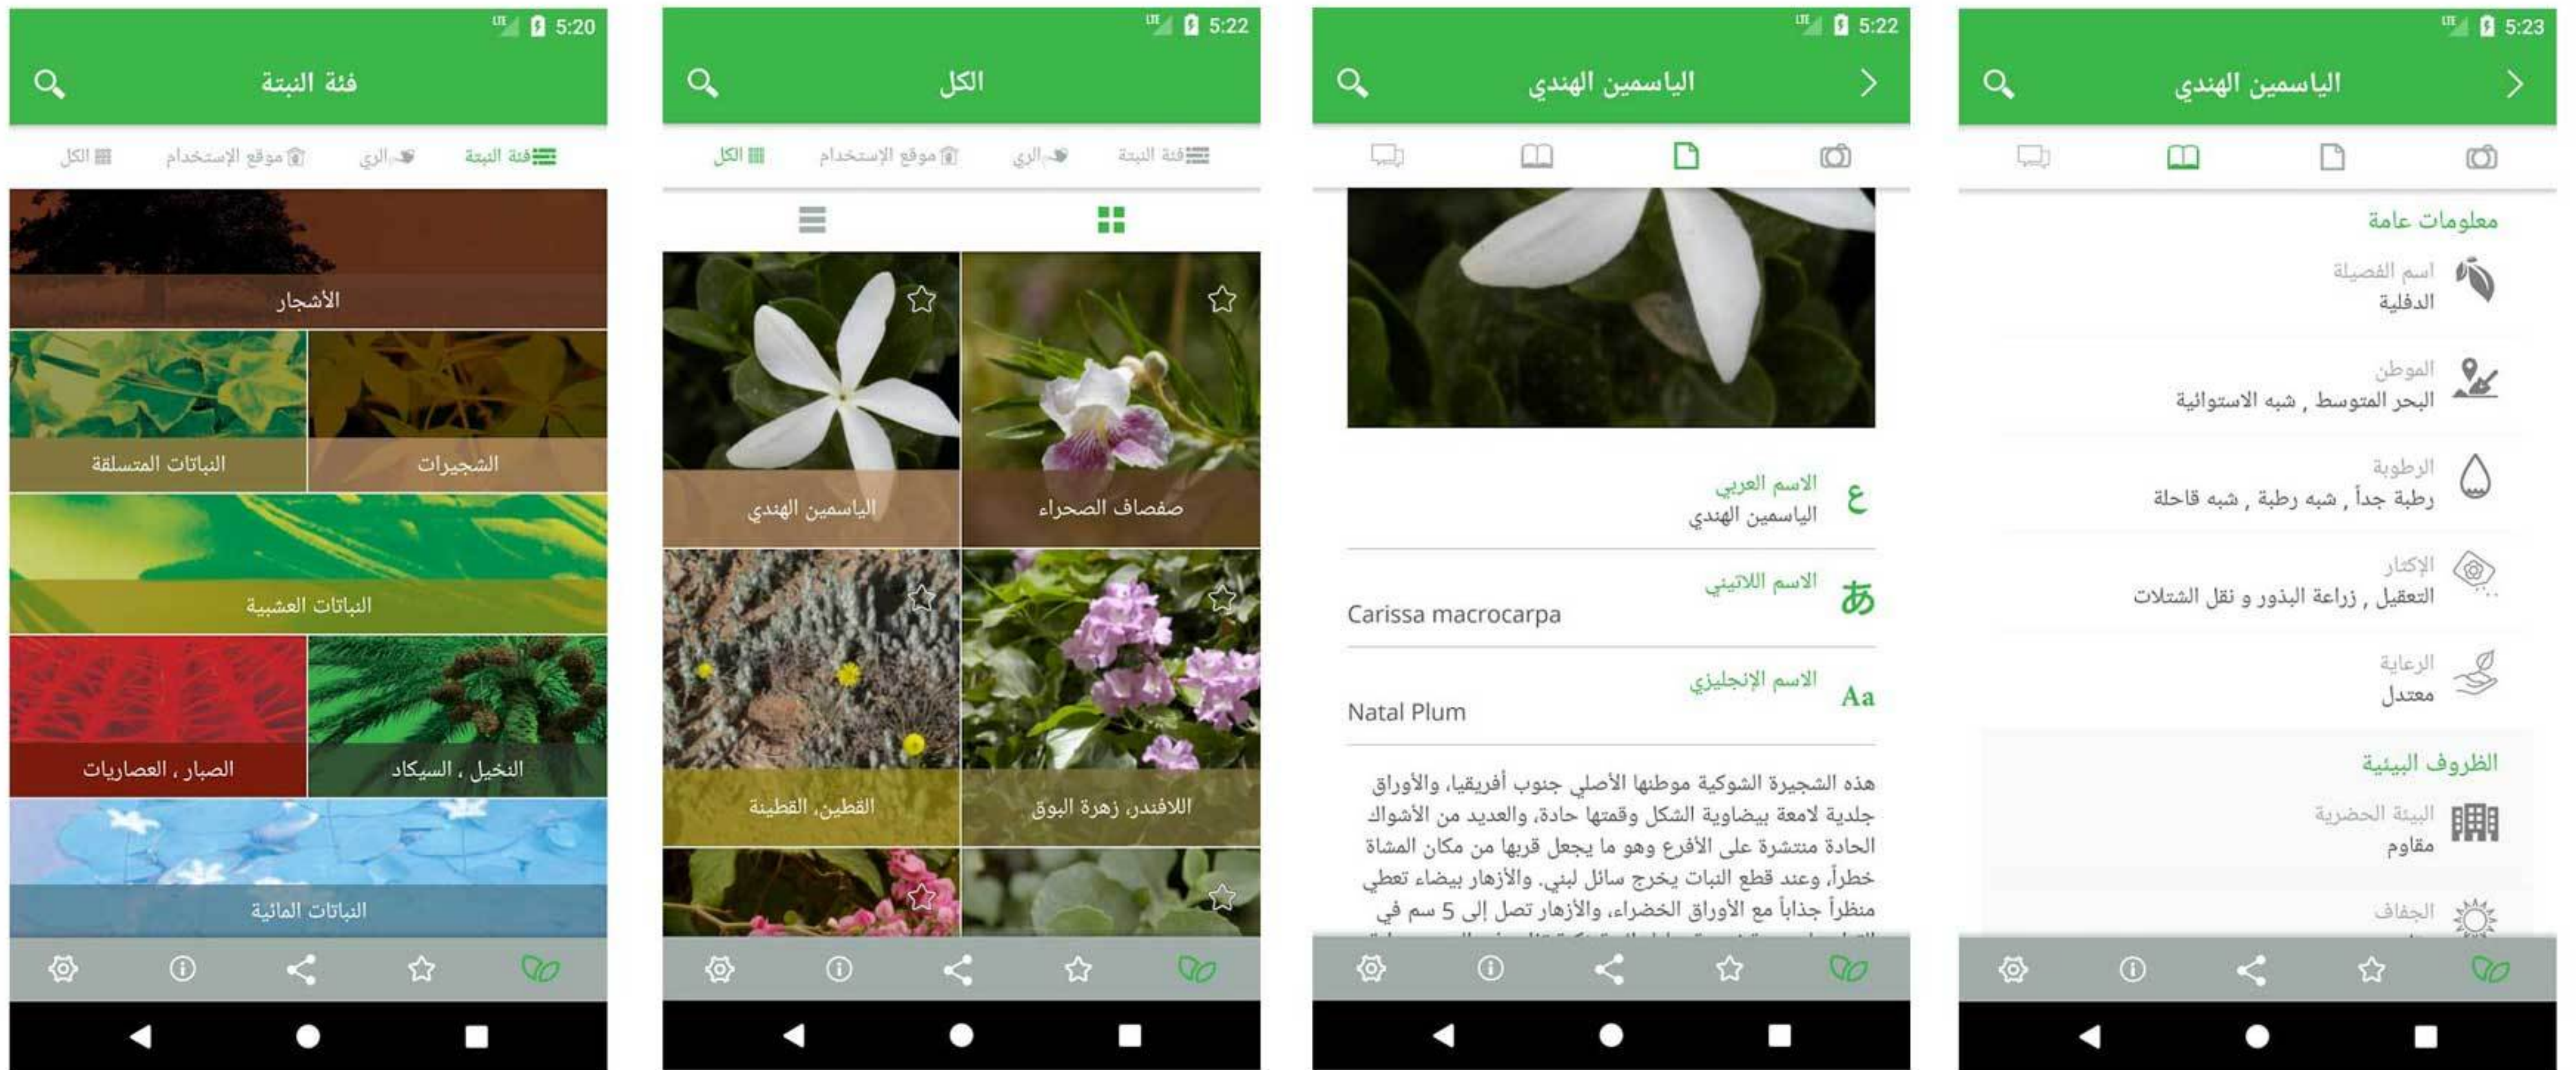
5:20
فئة النبتة
فئة النبتة الري موقع الإستخدام الكل
الأشجار
النباتات المتسلقة
الشجيرات
النباتات العشبية
الصبار ، العصاريات
النخيل ، السيكاد
النباتات المائية

5:22
الكل
فئة النبتة الري موقع الإستخدام الكل
الياسمين الهندي
صفصاف الصحراء
القطين، القطينة
اللافندر، زهرة البوق

5:22
الياسمين الهندي
ع
الاسم العربي
الياسمين الهندي
あ
الاسم اللاتيني
Carissa macrocarpa
Aa
الاسم الإنجليزي
Natal Plum
هذه الشجيرة الشوكية موطنها الأصلي جنوب أفريقيا، والأوراق جلدية لامعة بيضاوية الشكل وقمتها حادة، والعديد من الأشواك الحادة منتشرة على الأفرع وهو ما يجعل قربها من مكان المشاة خطراً، وعند قطع النبات يخرج سائل لبني. والأزهار بيضاء تعطي منظراً جذاباً مع الأوراق الخضراء، والأزهار تصل إلى 5 سم في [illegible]

5:23
الياسمين الهندي
معلومات عامة
اسم الفصيلة
الدفلية
الموطن
البحر المتوسط , شبه الاستوائية
الرطوبة
رطبة جداً , شبه رطبة , شبه قاحلة
الإكثار
التعقيل , زراعة البذور و نقل الشتلات
الرعاية
معتدل
الظروف البيئية
البيئة الحضرية
مقاوم
الجفاف